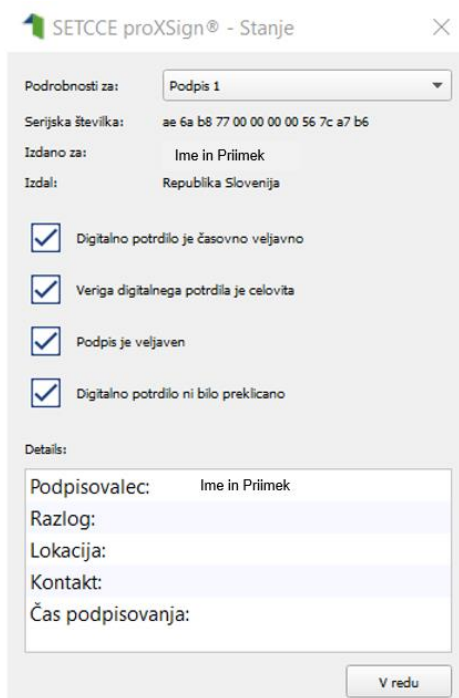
SETCCE proXSign® - Stanje

Podrobnosti za: Podpis 1

Serijska številka: ae 6a b8 77 00 00 00 00 56 7c a7 b6

Izdano za: Ime in Priimek

Izdal: Republika Slovenija

Digitalno potrdilo je časovno veljavno

Veriga digitalnega potrdila je celovita

Podpis je veljaven

Digitalno potrdilo ni bilo preklicano

Details:

Podpisovalec: Ime in Priimek
Razlog:
Lokacija:
Kontakt:
Čas podpisovanja:

V redu